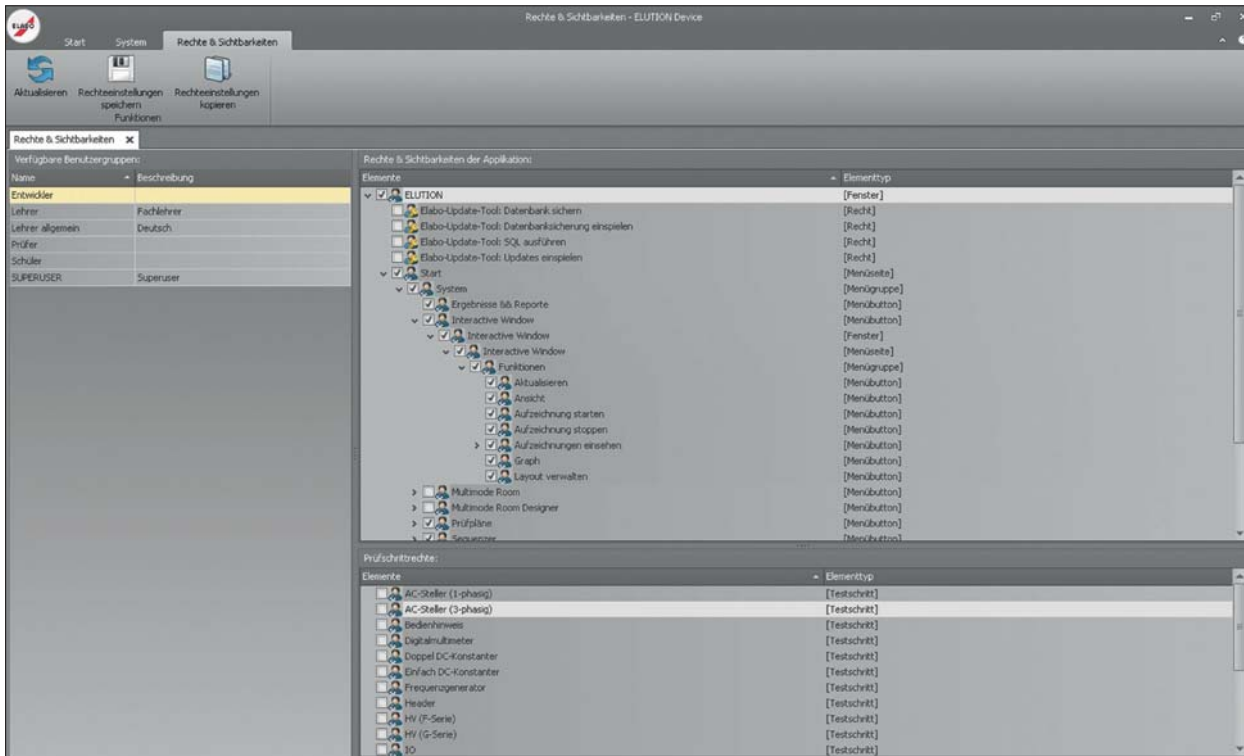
ELABO

Rechte & Sichtbarkeiten - ELUTION Device

Start System Rechte & Sichtbarkeiten

Aktualisieren Rechteeinstellungen speichern Rechteeinstellungen kopieren
Funktionen

Rechte & Sichtbarkeiten ×

Verfügbare Benutzergruppen:

| Name | Beschreibung |
|---|---|
| Entwickler | |
| Lehrer | Fachlehrer |
| Lehrer allgemein | Deutsch |
| Prüfer | |
| Schüler | |
| SUPERUSER | Superuser |

Rechte & Sichtbarkeiten der Applikation:

| Elemente | Elementtyp |
|---|---|
| ELUTION | [Fenster] |
| Elabo-Update-Tool: Datenbank sichern | [Recht] |
| Elabo-Update-Tool: Datenbanksicherung einspielen | [Recht] |
| Elabo-Update-Tool: SQL ausführen | [Recht] |
| Elabo-Update-Tool: Updates einspielen | [Recht] |
| Start | [Menüseite] |
| System | [Menügruppe] |
| Ergebnisse && Reporte | [Menübutton] |
| Interactive Window | [Menübutton] |
| Interactive Window | [Fenster] |
| Interactive Window | [Menüseite] |
| Funktionen | [Menügruppe] |
| Aktualisieren | [Menübutton] |
| Ansicht | [Menübutton] |
| Aufzeichnung starten | [Menübutton] |
| Aufzeichnung stoppen | [Menübutton] |
| Aufzeichnungen einsehen | [Menübutton] |
| Graph | [Menübutton] |
| Layout verwalten | [Menübutton] |
| Multimode Room | [Menübutton] |
| Multimode Room Designer | [Menübutton] |
| Prüfpläne | [Menübutton] |
| Sequenzer | [Menübutton] |

Prüfschrittrechte:

| Elemente | Elementtyp |
|---|---|
| AC-Steller (1-phasig) | [Testschritt] |
| AC-Steller (3-phasig) | [Testschritt] |
| Bedienhinweis | [Testschritt] |
| Digitalmultimeter | [Testschritt] |
| Doppel DC-Konstanter | [Testschritt] |
| Einfach DC-Konstanter | [Testschritt] |
| Frequenzgenerator | [Testschritt] |
| Header | [Testschritt] |
| HV (F-Serie) | [Testschritt] |
| HV (G-Serie) | [Testschritt] |
| IO | [Testschritt] |